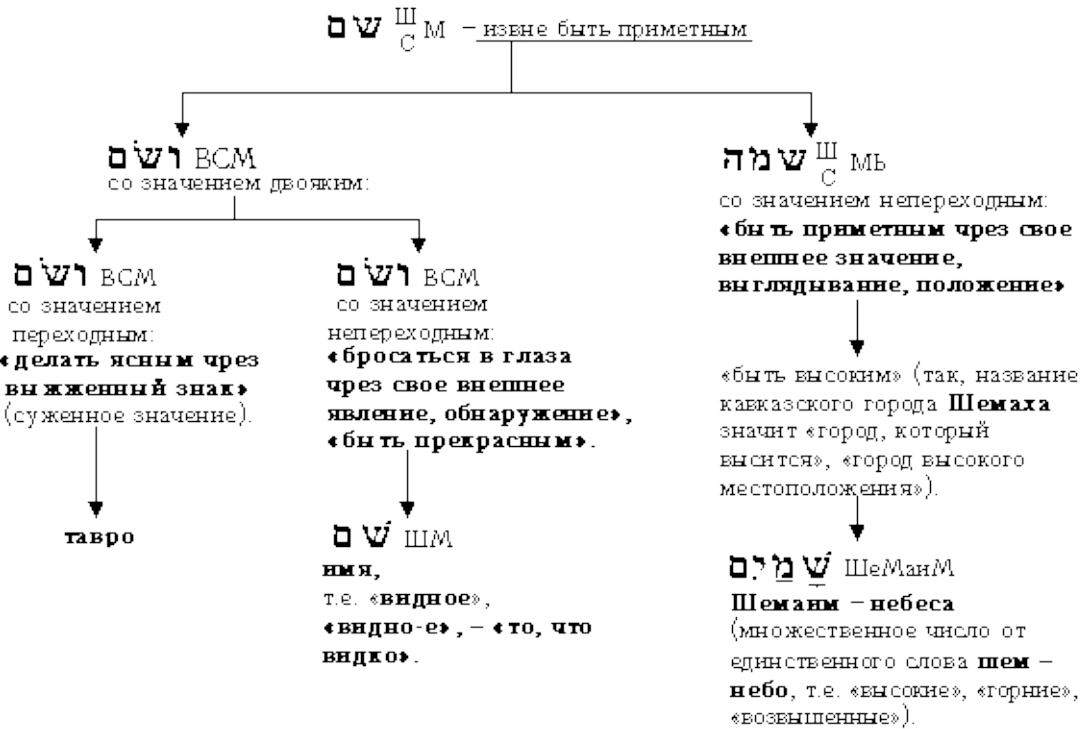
שם $\frac{Ш}{С}$М – извне быть приметным

ושׂם ВСМ
со значением двояким:

ושׂם ВСМ
со значением переходным:
«делать ясным чрез выжженный знак» (суженное значение).

тавро

ושׂם ВСМ
со значением непереходным:
«бросаться в глаза чрез свое внешнее явление, обнаружение», «быть прекрасным».

שׁם ШМ
имя,
т.е. «видное», «видно-е», – «то, что видно».

שמה $\frac{Ш}{С}$ МЬ
со значением непереходным:
«быть приметным чрез свое внешнее значение, выглядывание, положение»

«быть высоким» (так, название кавказского города Шемаха значит «город, который высится», «город высокого местоположения»).

שָׁמַיִם ШеМаиМ
Шемаим – небеса
(множественное число от единственного слова шем – небо, т.е. «высокие», «горние», «возвышенные»).